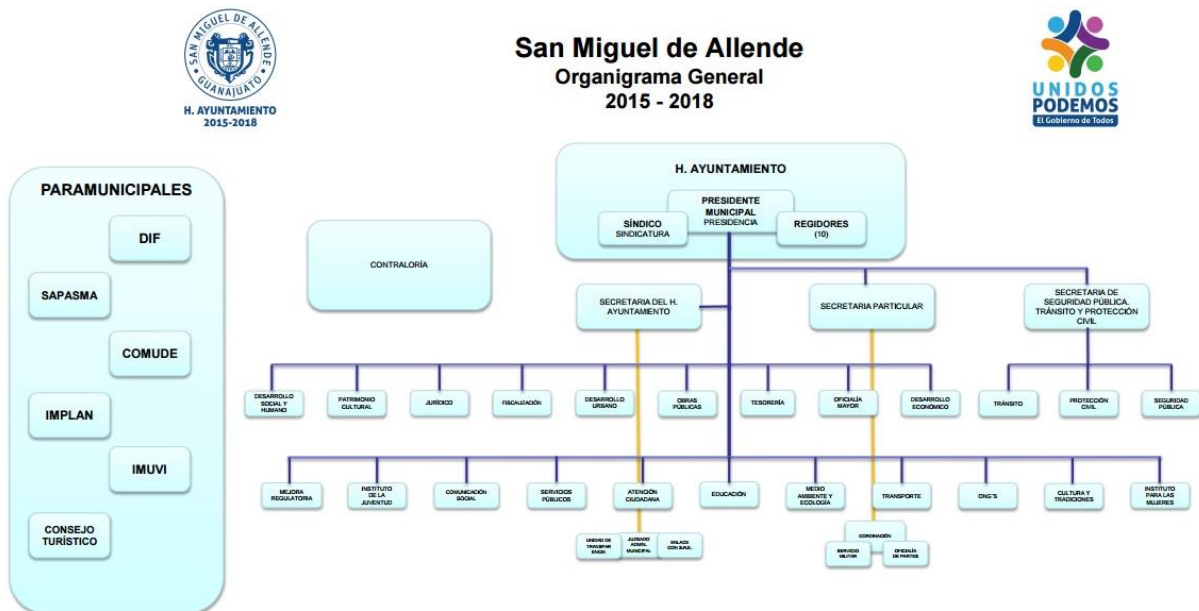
SAN MIGUEL DE ALLENDE
GUANAJUATO
H. AYUNTAMIENTO
2015-2018

San Miguel de Allende
Organigrama General
2015 - 2018

UNIDOS
PODEMOS
El Gobierno de Todos

PARAMUNICIPALES
DIF
SAPASMA
COMUDE
IMPLAN
IMUVI
CONSEJO TURÍSTICO

CONTRALORÍA

H. AYUNTAMIENTO
PRESIDENTE MUNICIPAL
PRESIDENCIA
SÍNDICO
SINDICATURA
REGIDORES
(10)

SECRETARIA DEL H. AYUNTAMIENTO
SECRETARIA PARTICULAR
SECRETARIA DE SEGURIDAD PÚBLICA, TRÁNSITO Y PROTECCIÓN CIVIL

DESARROLLO SOCIAL Y HUMANO
PATRIMONIO CULTURAL
JURÍDICO
FISCALIZACIÓN
DESARROLLO URBANO
OBRAS PÚBLICAS
TESORERÍA
OFICIALÍA MAYOR
DESARROLLO ECONÓMICO
TRÁNSITO
PROTECCIÓN CIVIL
SEGURIDAD PÚBLICA

MEJORA REGULATORIA
INSTITUTO DE LA JUVENTUD
COMUNICACIÓN SOCIAL
SERVICIOS PÚBLICOS
ATENCIÓN CIUDADANA
EDUCACIÓN
MEDIO AMBIENTE Y ECOLOGÍA
TRANSPORTE
ONG'S
CULTURA Y TRADICIONES
INSTITUTO PARA LAS MUJERES

UNIDAD DE TRANSPARENCIA
JUZGADO ADMVO. MUNICIPAL
ENLACE CON S.R.E.
COORDINACIÓN
SERVICIO MILITAR
OFICIALÍA DE PARTES